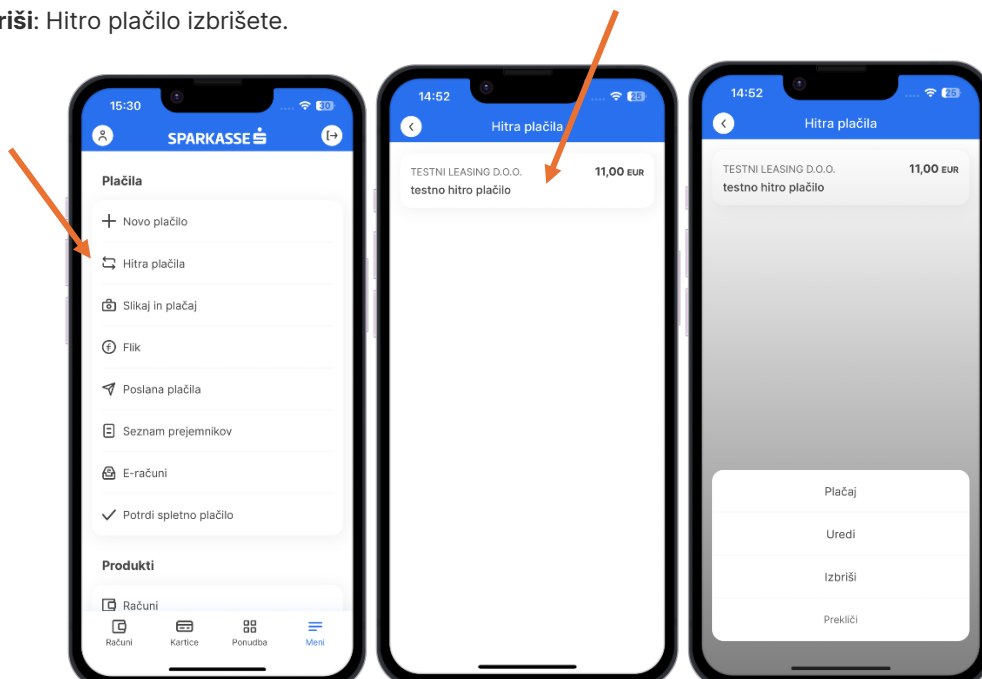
**riši**: Hitro plačilo izbrišete.

15:30

SPARKASSE

Plačila

Novo plačilo

Hitra plačila

Slikaj in plačaj

Flik

Poslana plačila

Seznam prejemnikov

E-računi

Potrdi spletno plačilo

Produkti

Računi

Računi | Kartice | Ponudba | Meni

14:52

Hitra plačila

TESTNI LEASING D.O.O. 11,00 EUR
testno hitro plačilo

14:52

Hitra plačila

TESTNI LEASING D.O.O. 11,00 EUR
testno hitro plačilo

Plačaj

Uredi

Izbriši

Prekliči